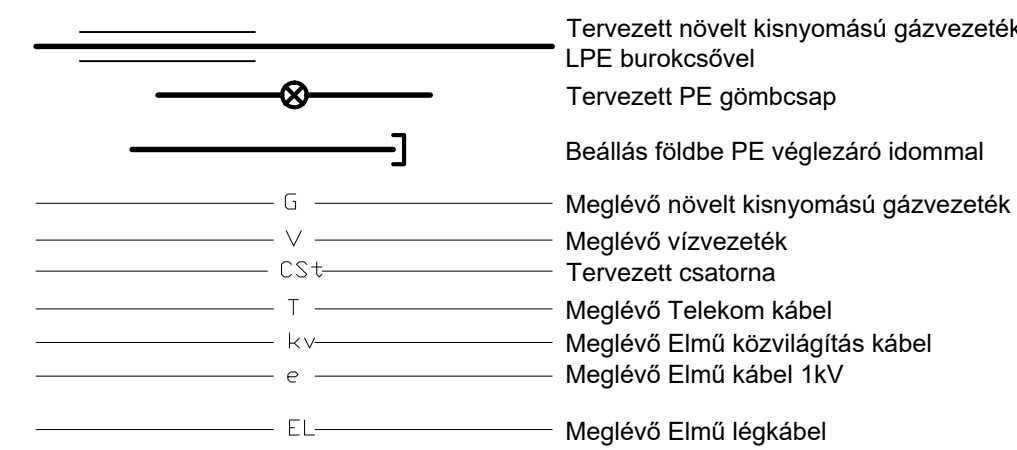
Tervezett növelt kisnyomású gázvezeték
LPE burokcsővel

Tervezett PE gömbcsap

Beállás földbe PE véglezáró idommal

G
Meglévő növelt kisnyomású gázvezeték

V
Meglévő vízvezeték

CSt
Tervezett csatorna

T
Meglévő Telekom kábel

kv
Meglévő Elmű közvilágítás kábel

e
Meglévő Elmű kábel 1kV

EL
Meglévő Elmű légkábel